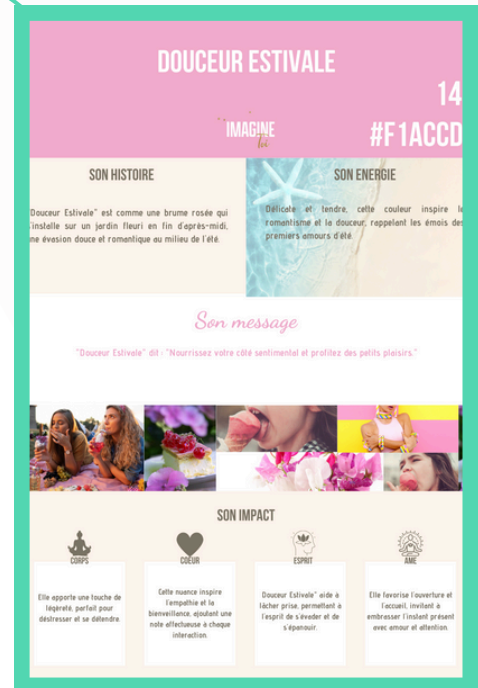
DOUCEUR ESTIVALE

14

#F1ACCD

IMAGINE

toi

SON HISTOIRE

Douceur Estivale" est comme une brume rosée qui s'installe sur un jardin fleuri en fin d'après-midi, une évasion douce et romantique au milieu de l'été.

SON ENERGIE

Délicate et tendre, cette couleur inspire le romantisme et la douceur, rappelant les émois des premiers amours d'été.

Son message

"Douceur Estivale" dit : "Nourrissez votre côté sentimental et profitez des petits plaisirs."

SON IMPACT

CORPS

Elle apporte une touche de légèreté, parfait pour déstresser et se détendre.

COEUR

Cette nuance inspire l'empathie et la bienveillance, ajoutant une note affectueuse à chaque interaction.

ESPRIT

Douceur Estivale" aide à lâcher prise, permettant à l'esprit de s'évader et de s'épanouir.

AME

Elle favorise l'ouverture et l'accueil, invitant à embrasser l'instant présent avec amour et attention.